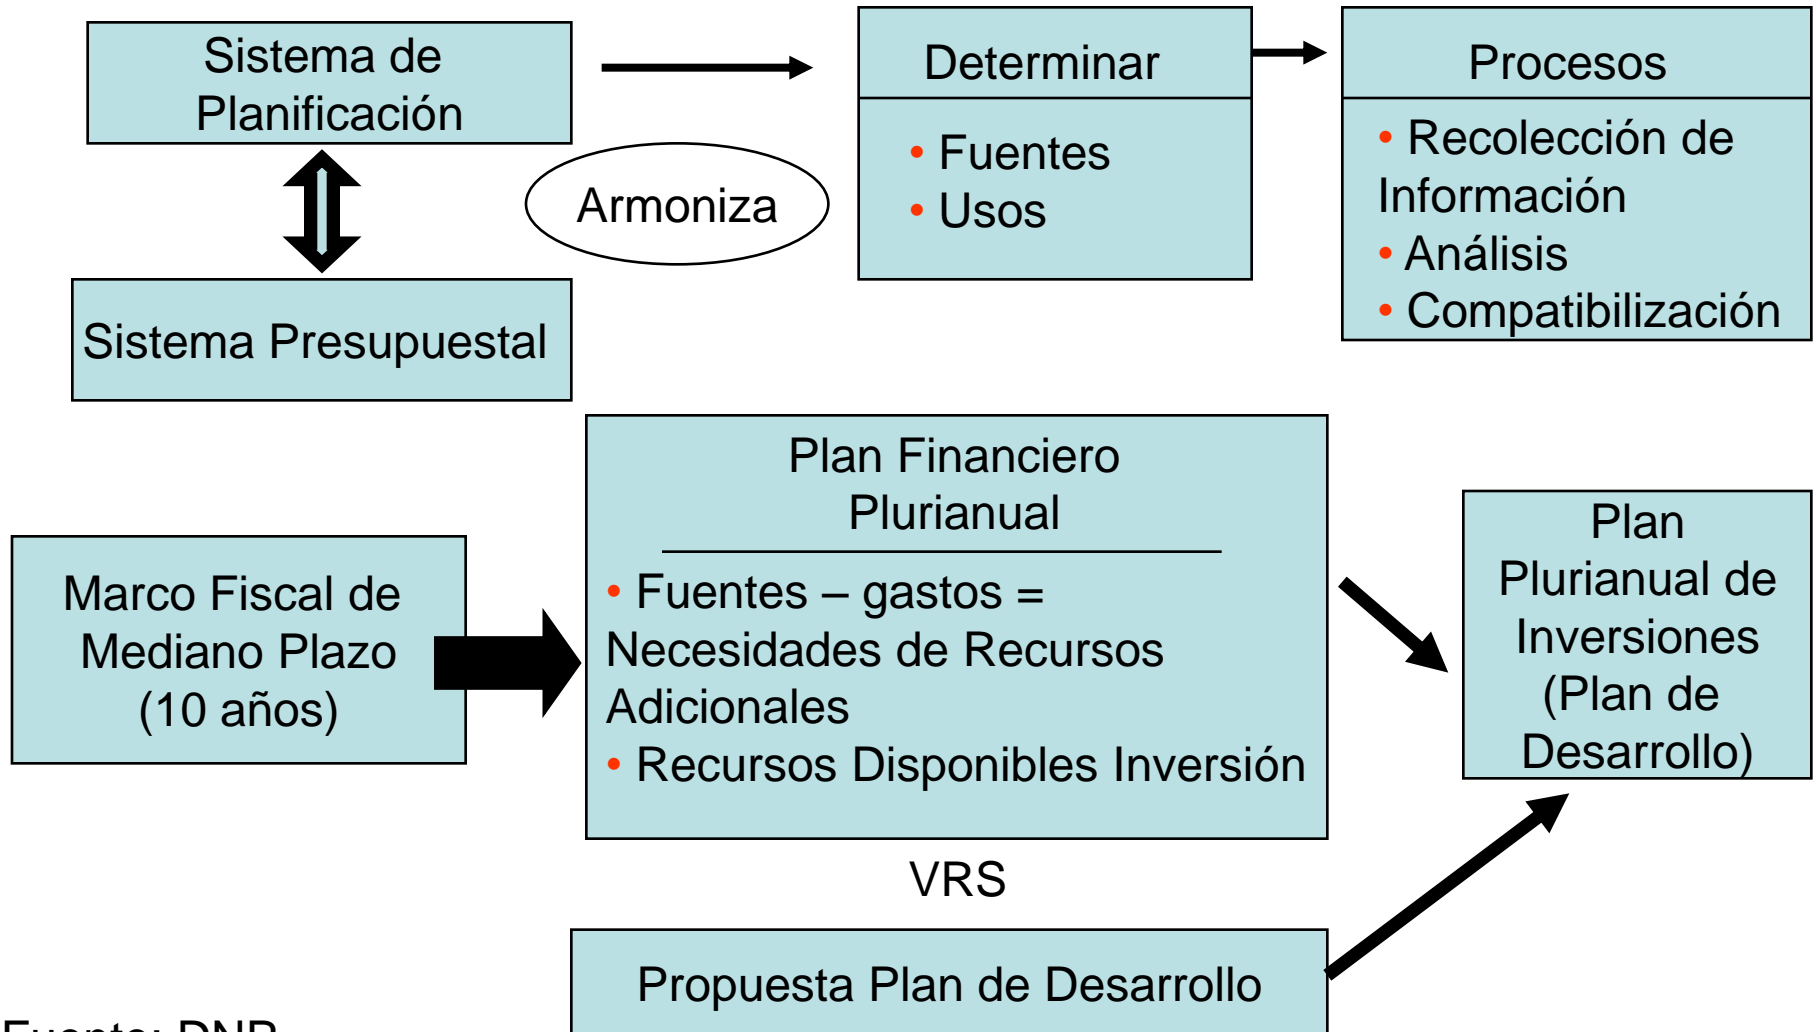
Sistema de Planificación

Armoniza

Sistema Presupuestal

Determinar

• Fuentes
• Usos

Procesos

• Recolección de Información
• Análisis
• Compatibilización

Marco Fiscal de Mediano Plazo (10 años)

Plan Financiero Plurianual

• Fuentes – gastos = Necesidades de Recursos Adicionales
• Recursos Disponibles Inversión

VRS

Propuesta Plan de Desarrollo

Plan Plurianual de Inversiones (Plan de Desarrollo)

Fuente: DNP